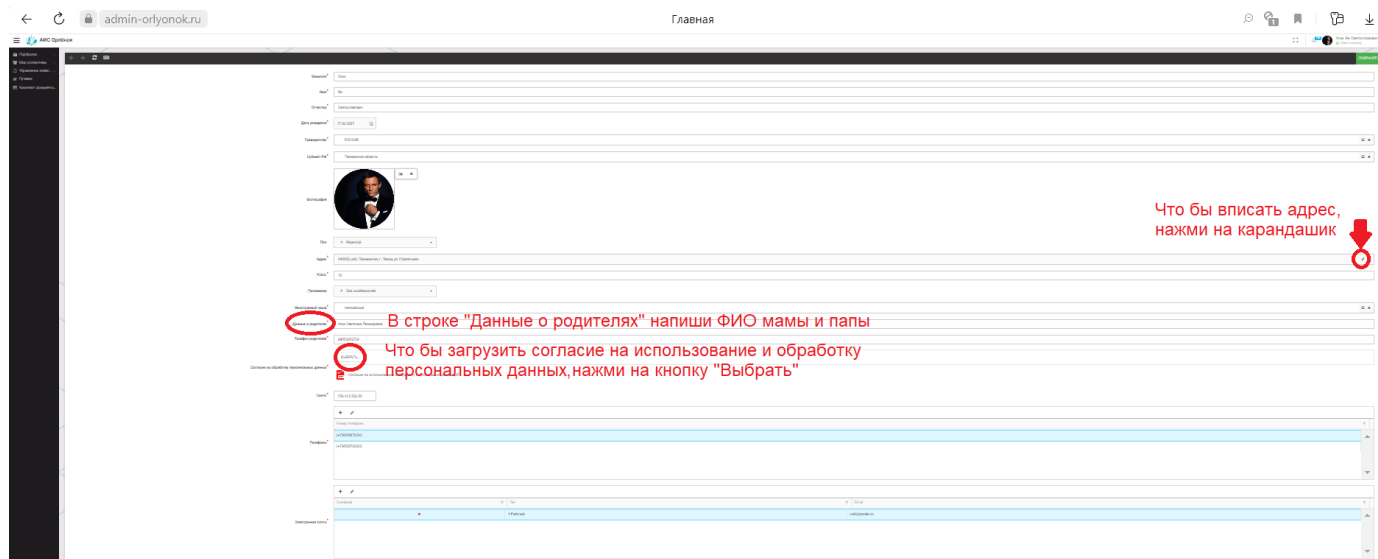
admin-orlyonok.ru

Главная

АИС Орлёнок

Фамилия*
Имя*
Отчество*
Дата рождения*
Гражданство*
Субъект РФ*
Фотография
Пол
Адрес*
Класс*
Льготники
Иностранный язык*
Данные о родителях*
Телефон родителей*
Согласие на обработку персональных данных*
Снилс*
Телефоны*
Номер телефона
Электронная почта
Основная
Тип
Email

Что бы вписать адрес, нажми на карандашик

В строке "Данные о родителях" напиши ФИО мамы и папы

Что бы загрузить согласие на использование и обработку персональных данных,нажми на кнопку "Выбрать"

ВЫБРАТЬ